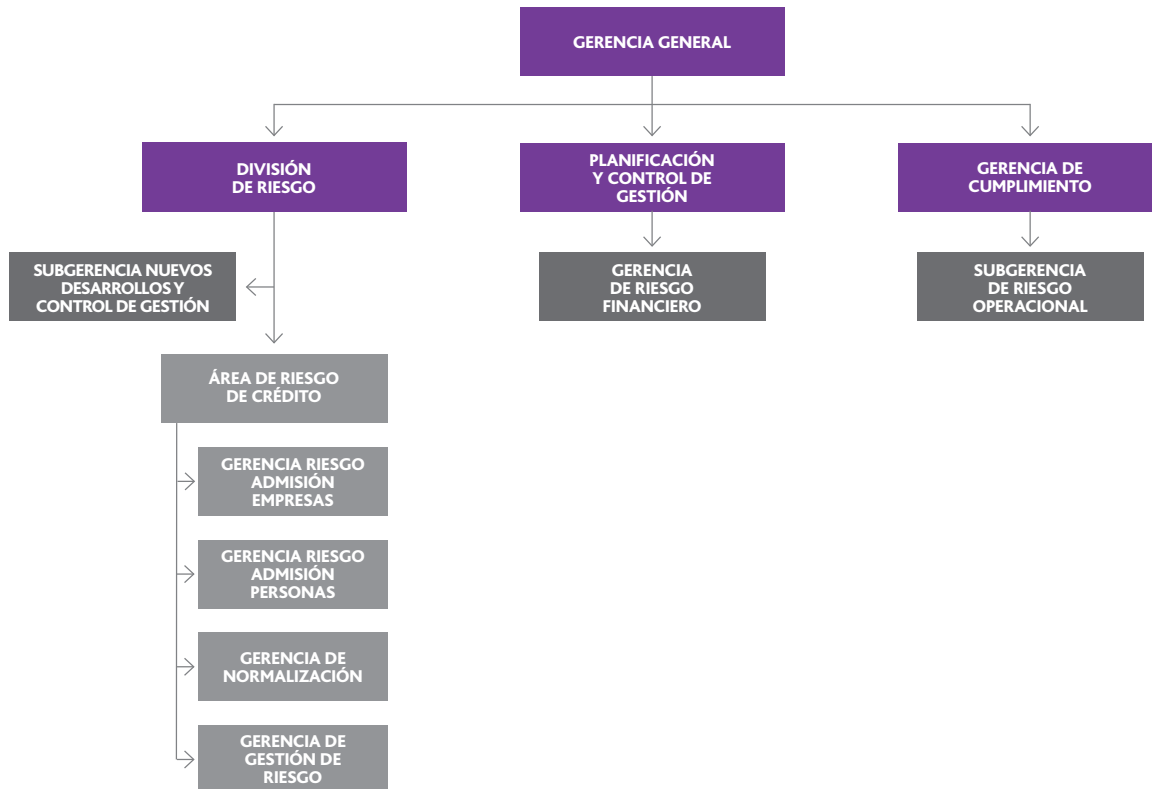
GERENCIA GENERAL

DIVISIÓN DE RIESGO

PLANIFICACIÓN Y CONTROL DE GESTIÓN

GERENCIA DE CUMPLIMIENTO

SUBGERENCIA NUEVOS DESARROLLOS Y CONTROL DE GESTIÓN

GERENCIA DE RIESGO FINANCIERO

SUBGERENCIA DE RIESGO OPERACIONAL

ÁREA DE RIESGO DE CRÉDITO

GERENCIA RIESGO ADMISIÓN EMPRESAS

GERENCIA RIESGO ADMISIÓN PERSONAS

GERENCIA DE NORMALIZACIÓN

GERENCIA DE GESTIÓN DE RIESGO